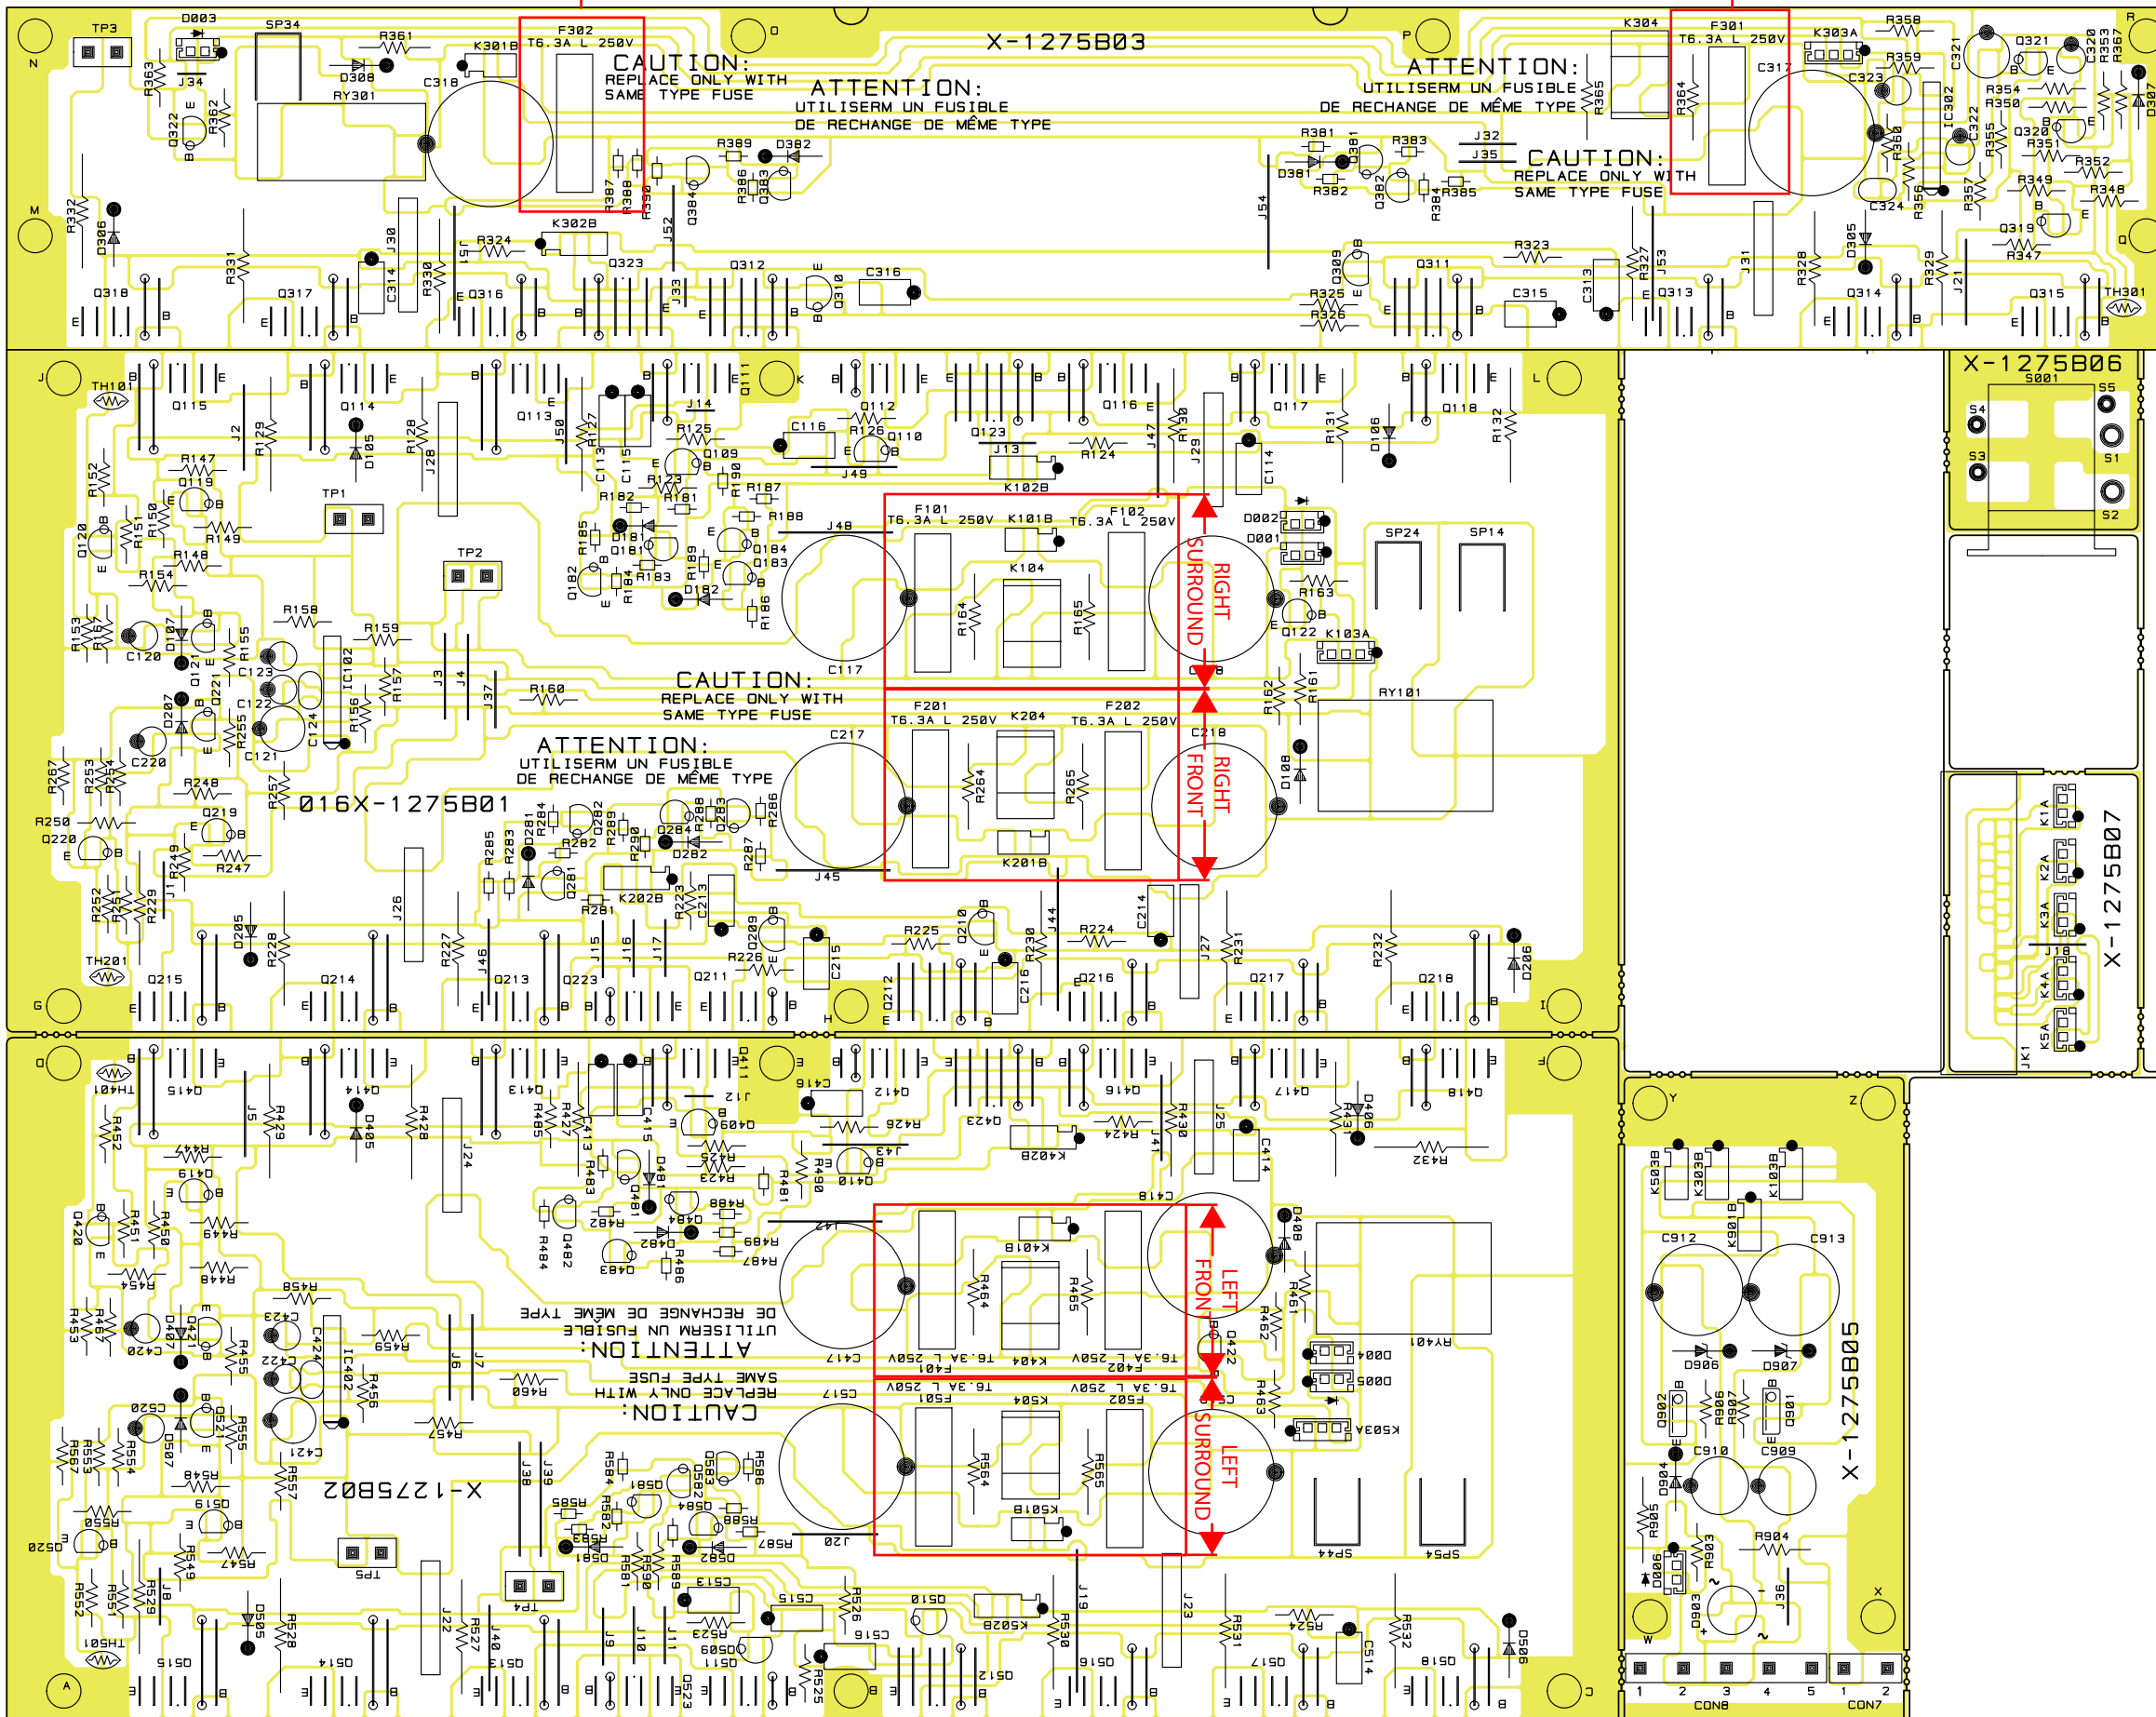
X-1275B03

F302
T6.3A L 250V
CAUTION:
REPLACE ONLY WITH
SAME TYPE FUSE

ATTENTION:
UTILISERM UN FUSIBLE
DE RECHANGE DE MÊME TYPE

F301
T6.3A L 250V
ATTENTION:
UTILISERM UN FUSIBLE
DE RECHANGE DE MÊME TYPE

CAUTION:
REPLACE ONLY WITH
SAME TYPE FUSE

X-1275B06

F101
T6.3A L 250V
F102
T6.3A L 250V
RIGHT
SURROUND

CAUTION:
REPLACE ONLY WITH
SAME TYPE FUSE

ATTENTION:
UTILISERM UN FUSIBLE
DE RECHANGE DE MÊME TYPE

016X-1275B01

F201
T6.3A L 250V
F202
T6.3A L 250V
RIGHT
FRONT

X-1275B07

X-1275B02

LEFT
FRONT

LEFT
SURROUND

X-1275B05

CON8
CON7